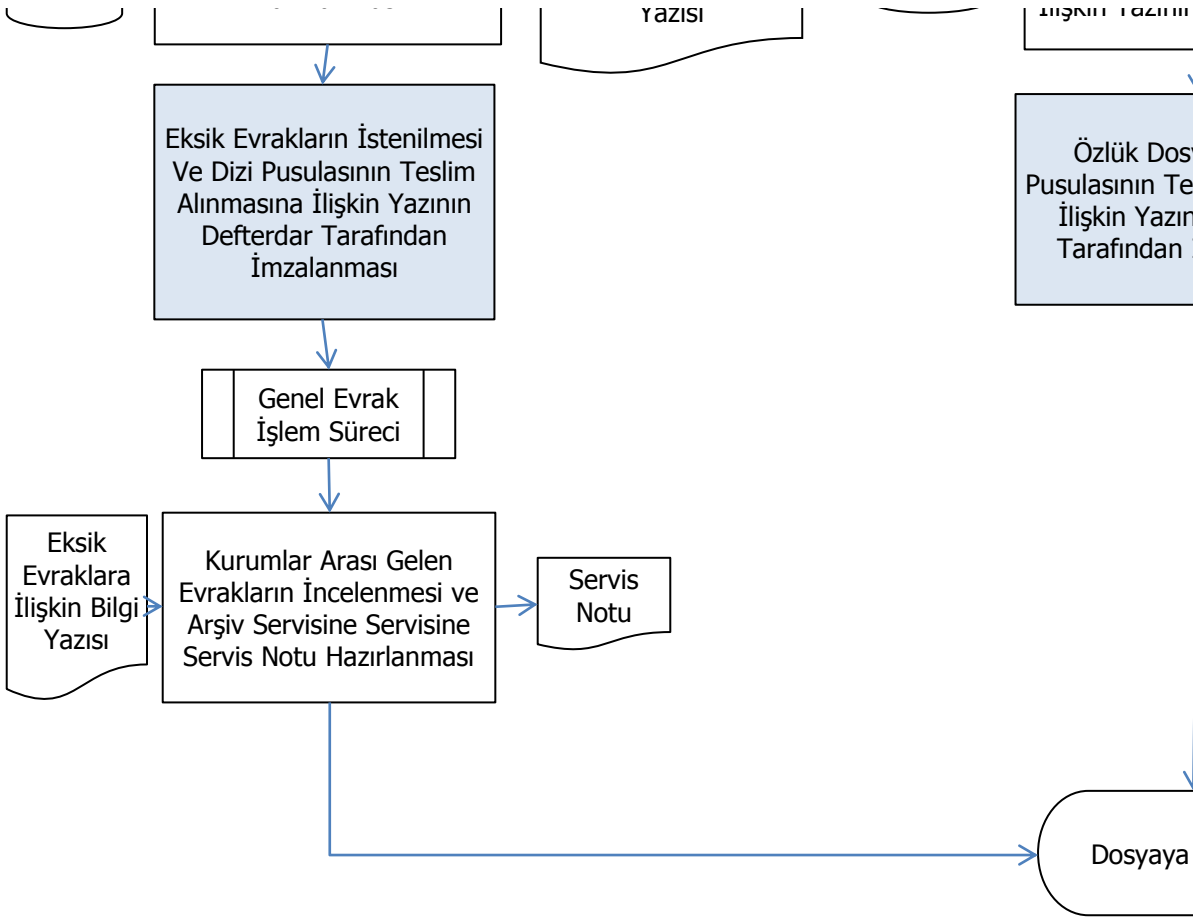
Yazısı

İlişkin Yazının

Eksik Evrakların İstenilmesi Ve Dizi Pusulasının Teslim Alınmasına İlişkin Yazının Defterdar Tarafından İmzalanması

Özlük Dos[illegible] Pusulasının Te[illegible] İlişkin Yazın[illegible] Tarafından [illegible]

Genel Evrak İşlem Süreci

Eksik Evraklara İlişkin Bilgi Yazısı

Kurumlar Arası Gelen Evrakların İncelenmesi ve Arşiv Servisine Servisine Servis Notu Hazırlanması

Servis Notu

Dosyaya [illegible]